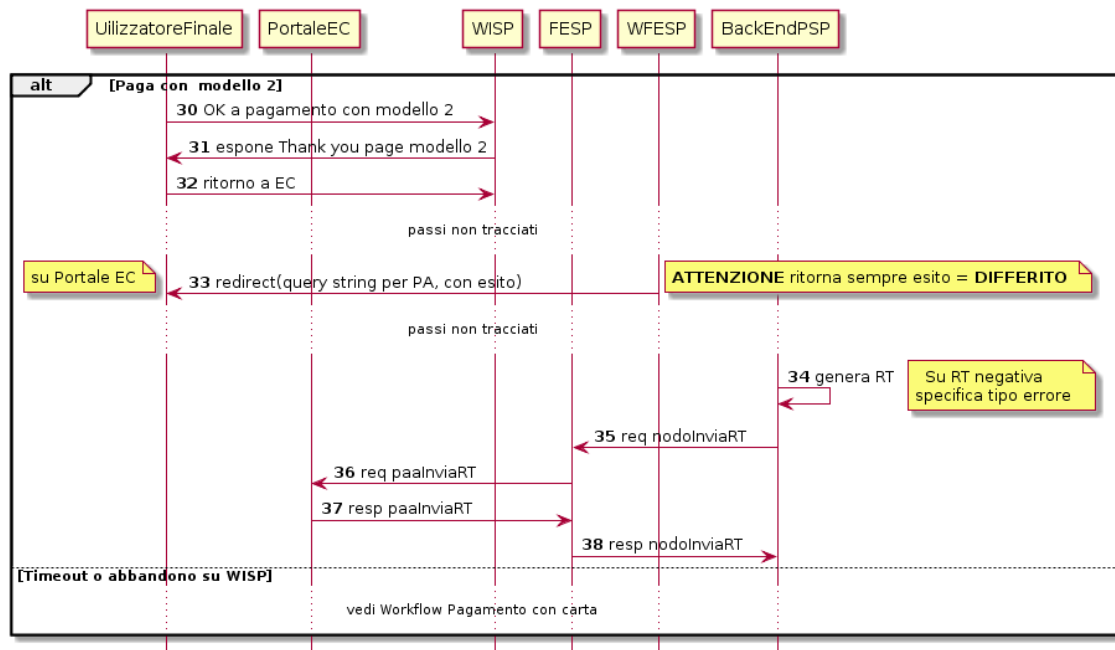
UilizzatoreFinale PortaleEC WISP FESP WFESP BackEndPSP

alt [Paga con modello 2]

30 OK a pagamento con modello 2

31 espone Thank you page modello 2

32 ritorno a EC

passi non tracciati

su Portale EC

33 redirect(query string per PA, con esito)

ATTENZIONE ritorna sempre esito = DIFFERITO

passi non tracciati

34 genera RT

Su RT negativa specifica tipo errore

35 req nodoInviaRT

36 req paaInviaRT

37 resp paaInviaRT

38 resp nodoInviaRT

[Timeout o abbandono su WISP]

vedi Workflow Pagamento con carta